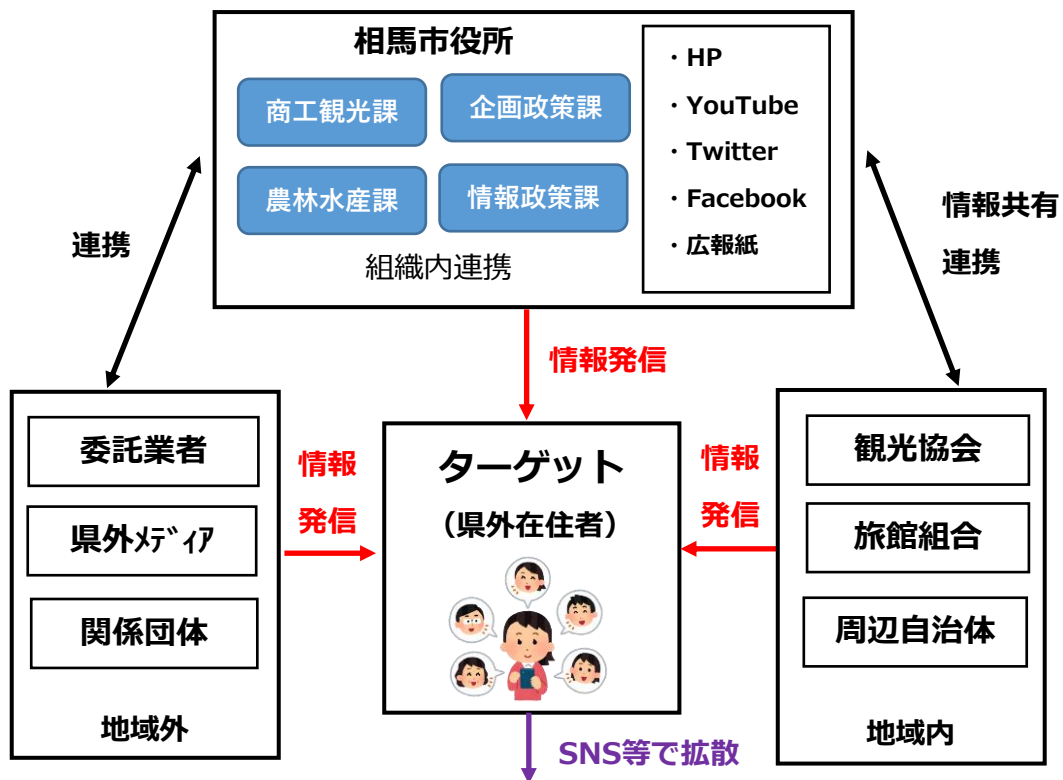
相馬市役所

商工観光課

企画政策課

農林水産課

情報政策課

組織内連携

・HP
・YouTube
・Twitter
・Facebook
・広報紙

連携

情報共有
連携

情報発信

委託業者

県外ﾒﾃﾞｨｱ

関係団体

地域外

情報
発信

ターゲット
（県外在住者）

情報
発信

観光協会

旅館組合

周辺自治体

地域内

SNS等で拡散